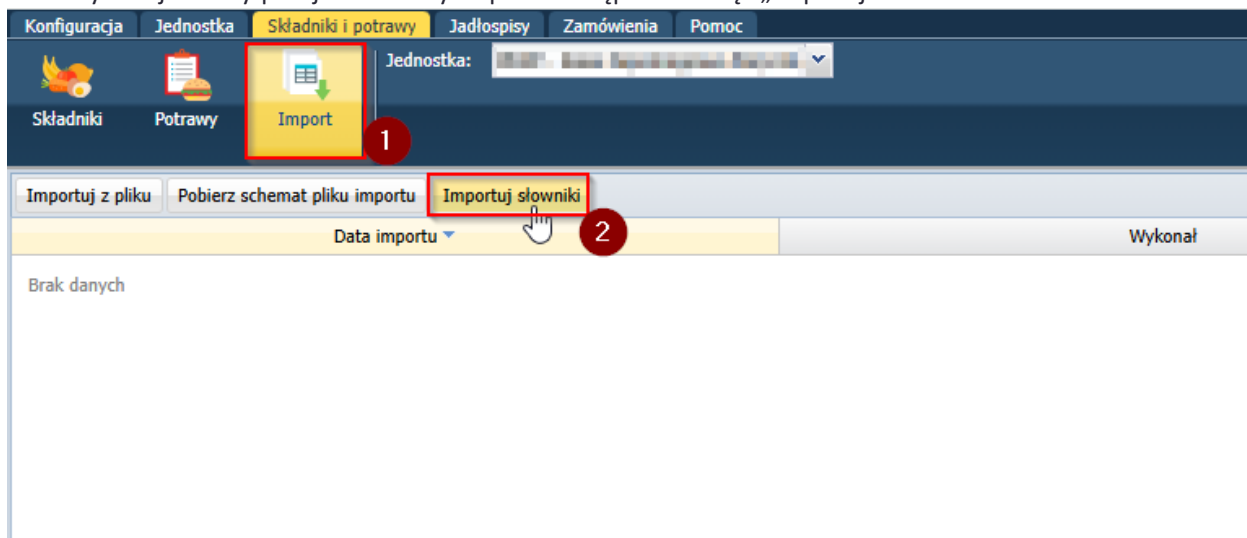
Konfiguracja Jednostka Składniki i potrawy Jadłospisy Zamówienia Pomoc

Składniki Potrawy Import

Jednostka: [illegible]

1

Importuj z pliku Pobierz schemat pliku importu Importuj słowniki

2

| Data importu | Wykonał |
|---|---|

Brak danych